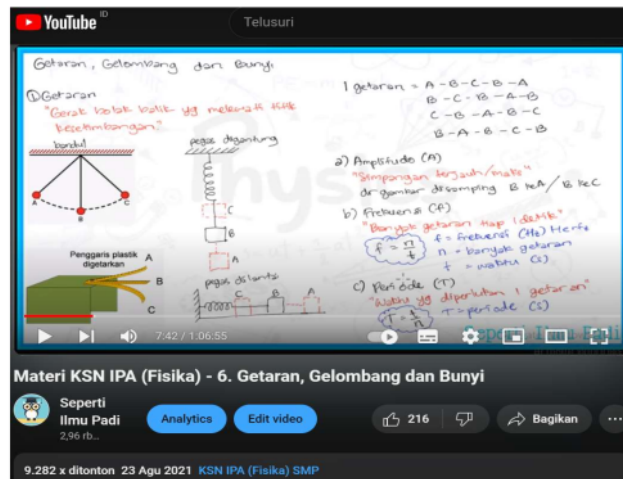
YouTube ID

Telusuri

Getaran, Gelombang dan Bunyi

① Getaran
"Gerak bolak balik yg melewati titik kesetimbangan"

bandul

A B C

pegas digantung

C
B
A

Penggaris plastik digetarkan

A
B
C

pegas di lantai

C B A

1 getaran = A - B - C - B - A
B - C - B - A - B
C - B - A - B - C
B - A - B - C - B

a) Amplitudo (A)
"Simpangan terjauh/maks"
dr gambar disamping B ke A / B ke C

b) Frekuensi (f)
"Banyak getaran tiap 1 detik"
$f = \frac{n}{t}$
f = frekuensi (Hz) Hertz
n = banyak getaran
t = waktu (s)

c) Periode (T)
"waktu yg diperlukan 1 getaran"
$T = \frac{t}{n}$
T = periode (s)

7:42 / 1:06:55

Seperti Ilmu Padi

Materi KSN IPA (Fisika) - 6. Getaran, Gelombang dan Bunyi

Seperti Ilmu Padi
2,96 rb...

Analytics

Edit video

216

Bagikan

9.282 x ditonton 23 Agu 2021 KSN IPA (Fisika) SMP